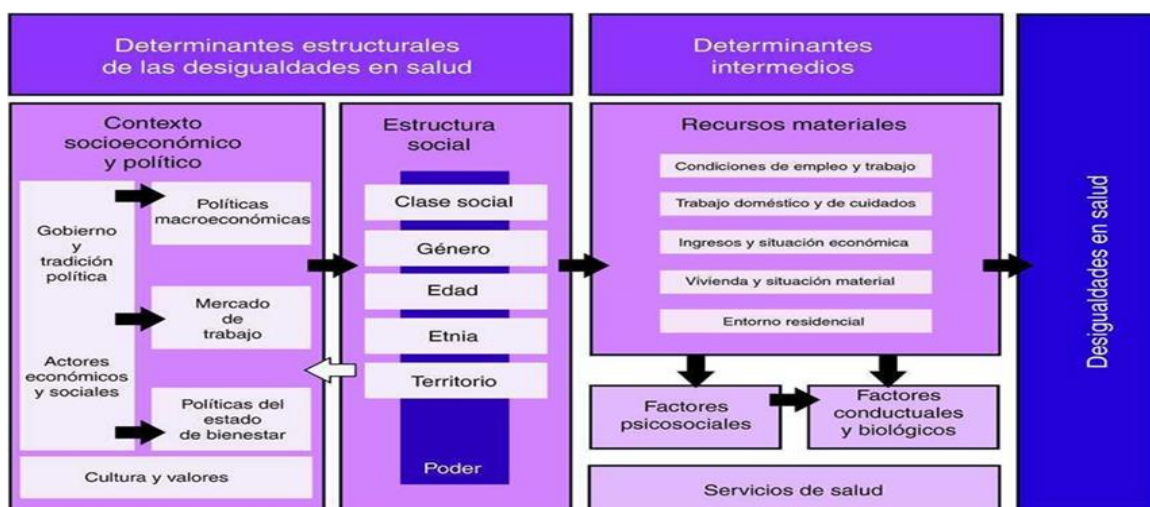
Determinantes estructurales de las desigualdades en salud

Determinantes intermedios

Desigualdades en salud

Contexto socioeconómico y político

Gobierno y tradición política

Actores económicos y sociales

Políticas macroeconómicas

Mercado de trabajo

Políticas del estado de bienestar

Cultura y valores

Estructura social

Clase social

Género

Edad

Etnia

Territorio

Poder

Recursos materiales

Condiciones de empleo y trabajo

Trabajo doméstico y de cuidados

Ingresos y situación económica

Vivienda y situación material

Entorno residencial

Factores psicosociales

Factores conductuales y biológicos

Servicios de salud